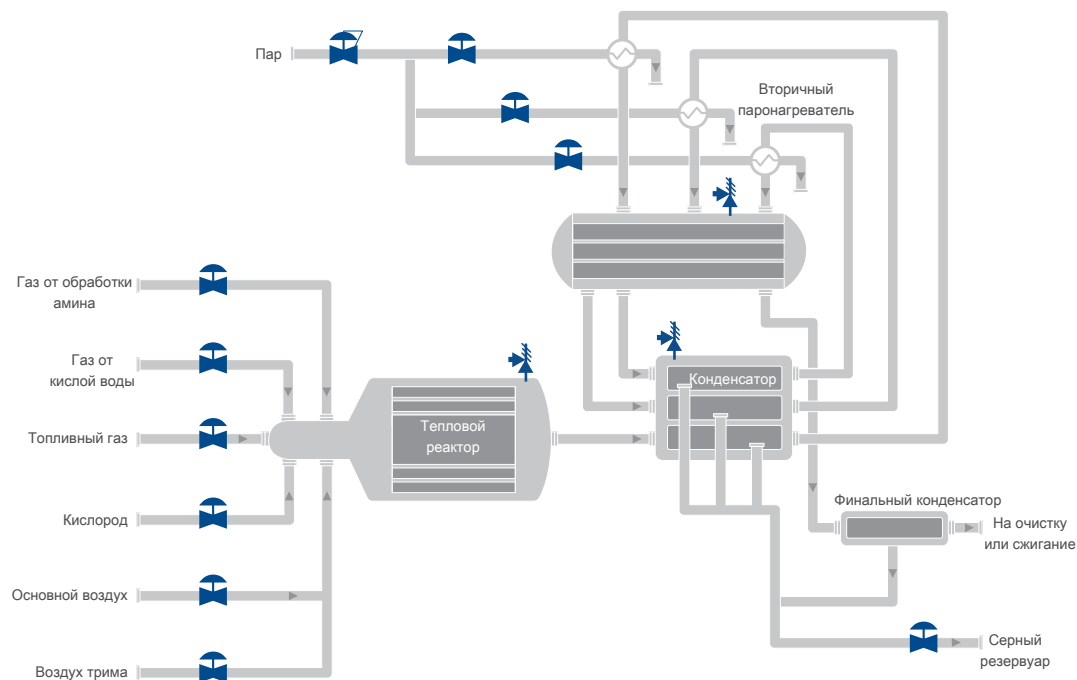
Пар

Вторичный паронагреватель

Газ от обработки амина

Газ от кислой воды

Топливный газ

Кислород

Основной воздух

Воздух трима

Тепловой реактор

Конденсатор

Финальный конденсатор

На очистку или сжигание

Серный резервуар